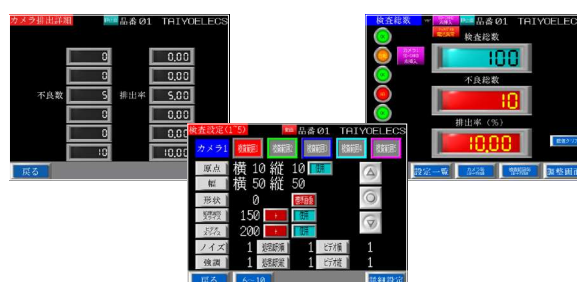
カメラ排出詳細
品番01 TAIYOELECS

| 0 | 0.00 |
|---|---|
| 0 | 0.00 |
| 0 | 0.00 |
| 不良数 5 | 排出率 5.00 |
| 0 | 0.00 |
| 0 | 0.00 |
| 10 | 10.00 |

戻る

検査総数
品番01 TAIYOELECS
検査総数
100
不良総数
10
排出率（%）
10.00
設定一覧

検査設定(1/5)
品番01 TAIYOELECS
カメラ1
原点 横 10 縦 10
幅 横 50 縦 50
形状 0
150
200
ノイズ 1 1 1
強調 1 1 1
戻る 6～10
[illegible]